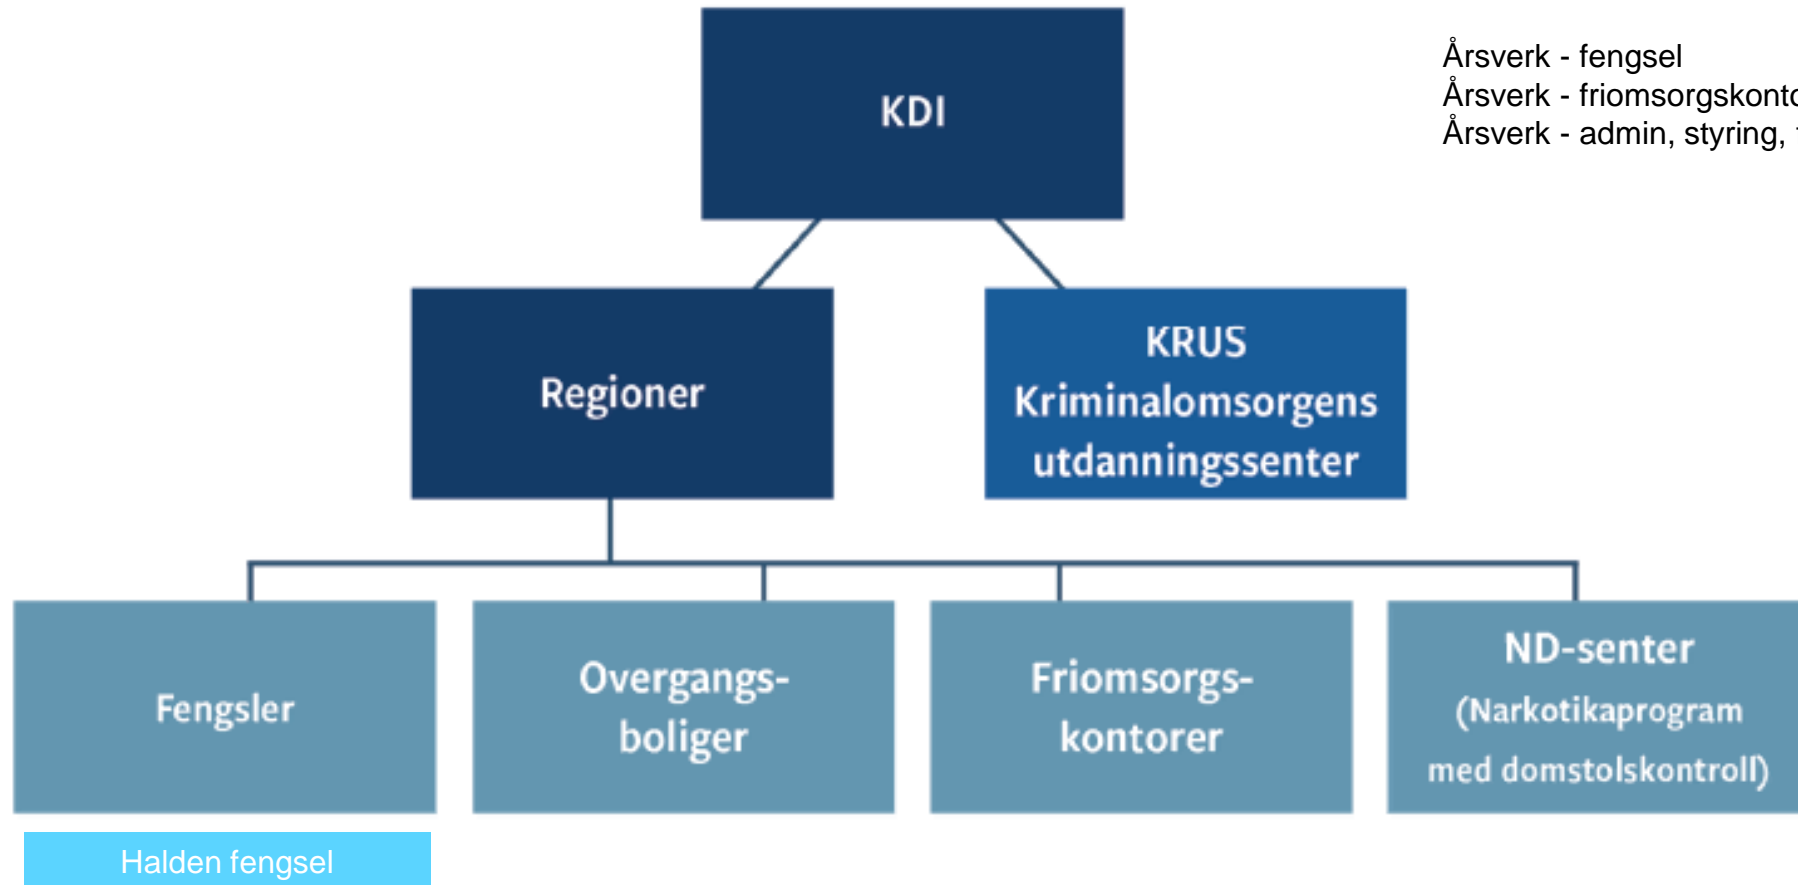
Årsverk - fengsel
Årsverk - friomsorgskont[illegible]
Årsverk - admin, styring, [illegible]

KDI

Regioner

KRUS
Kriminalomsorgens utdanningssenter

Fengsler

Overgangsboliger

Friomsorgskontorer

ND-senter
(Narkotikaprogram med domstolskontroll)

Halden fengsel